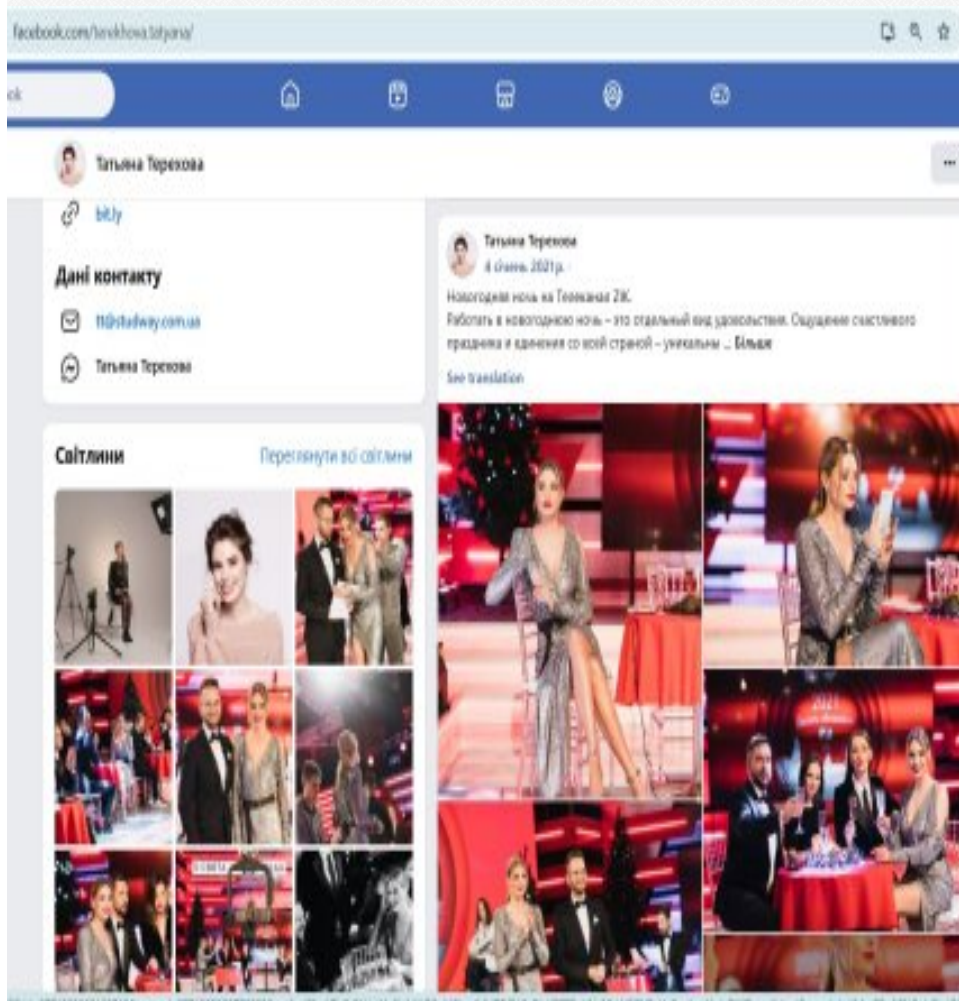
facebook.com/terekhova.tatyana/

ok

Татьяна Терехова

bit.ly

Дані контакту

tt@studway.com.ua

Татьяна Терехова

Світлини

Переглянути всі світлини

Татьяна Терехова
4 січень 2021 р.

Новогодняя ночь на Телеканал 2К.
Работать в новогоднюю ночь – это отдельный вид удовольствия. Ощущение счастливого праздника и единения со всей страной – уникальны ... Більше

See translation